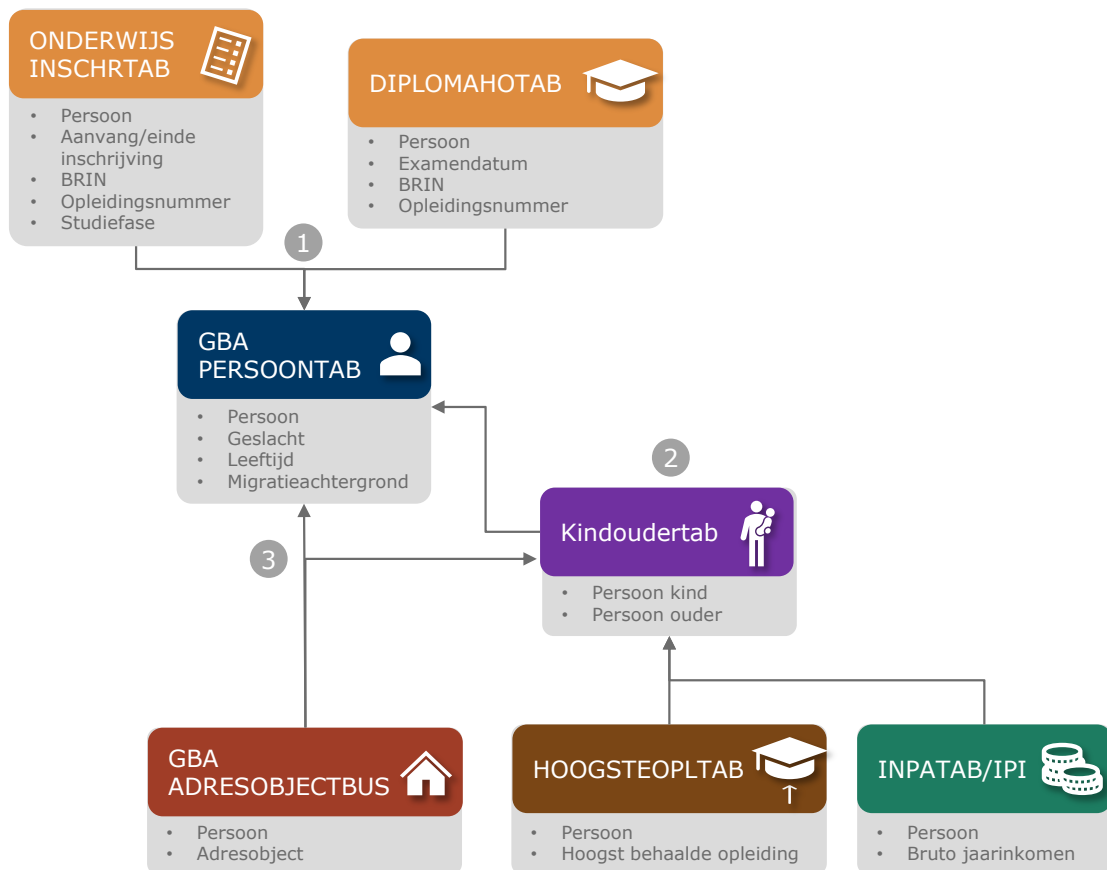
ONDERWIJS INSCHRTAB

- Persoon
- Aanvang/einde inschrijving
- BRIN
- Opleidingsnummer
- Studiefase

DIPLOMAHOTAB

- Persoon
- Examendatum
- BRIN
- Opleidingsnummer

1

GBA PERSOONTAB

- Persoon
- Geslacht
- Leeftijd
- Migratieachtergrond

2

Kindoudertab

- Persoon kind
- Persoon ouder

3

GBA ADRESOBJECTBUS

- Persoon
- Adresobject

HOOGSTEOPLTAB

- Persoon
- Hoogst behaalde opleiding

INPATAB/IPI

- Persoon
- Bruto jaarinkomen